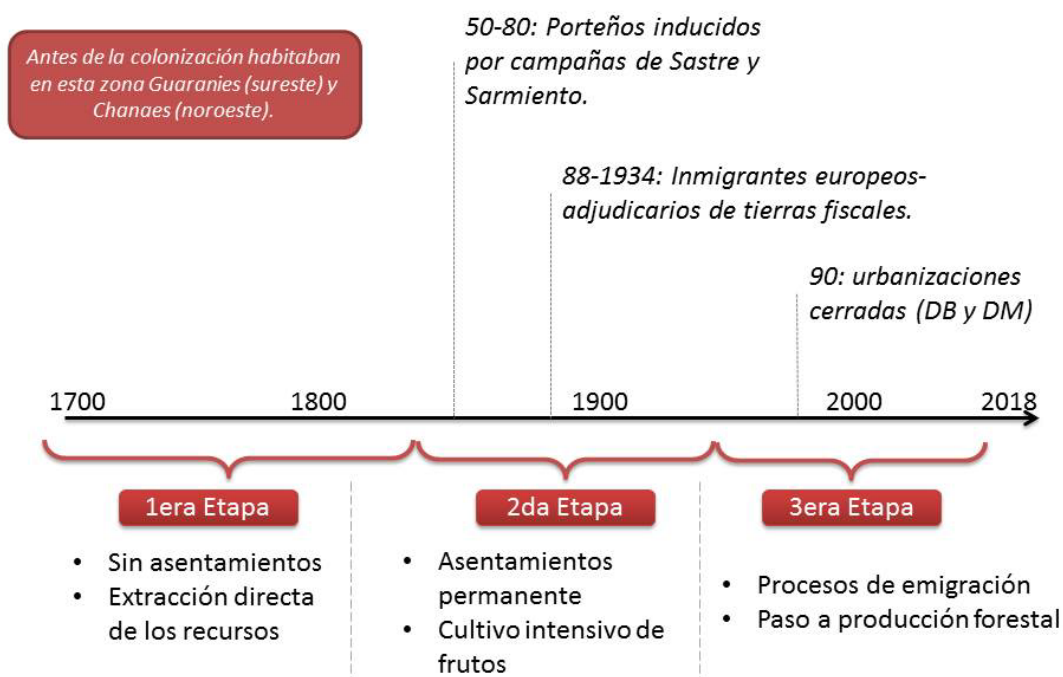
Antes de la colonización habitaban en esta zona Guaranies (sureste) y Chanaes (noroeste).

50-80: Porteños inducidos por campañas de Sastre y Sarmiento.

88-1934: Inmigrantes europeos-adjudicarios de tierras fiscales.

90: urbanizaciones cerradas (DB y DM)

1700 1800 1900 2000 2018

1era Etapa
• Sin asentamientos
• Extracción directa de los recursos

2da Etapa
• Asentamientos permanente
• Cultivo intensivo de frutos

3era Etapa
• Procesos de emigración
• Paso a producción forestal